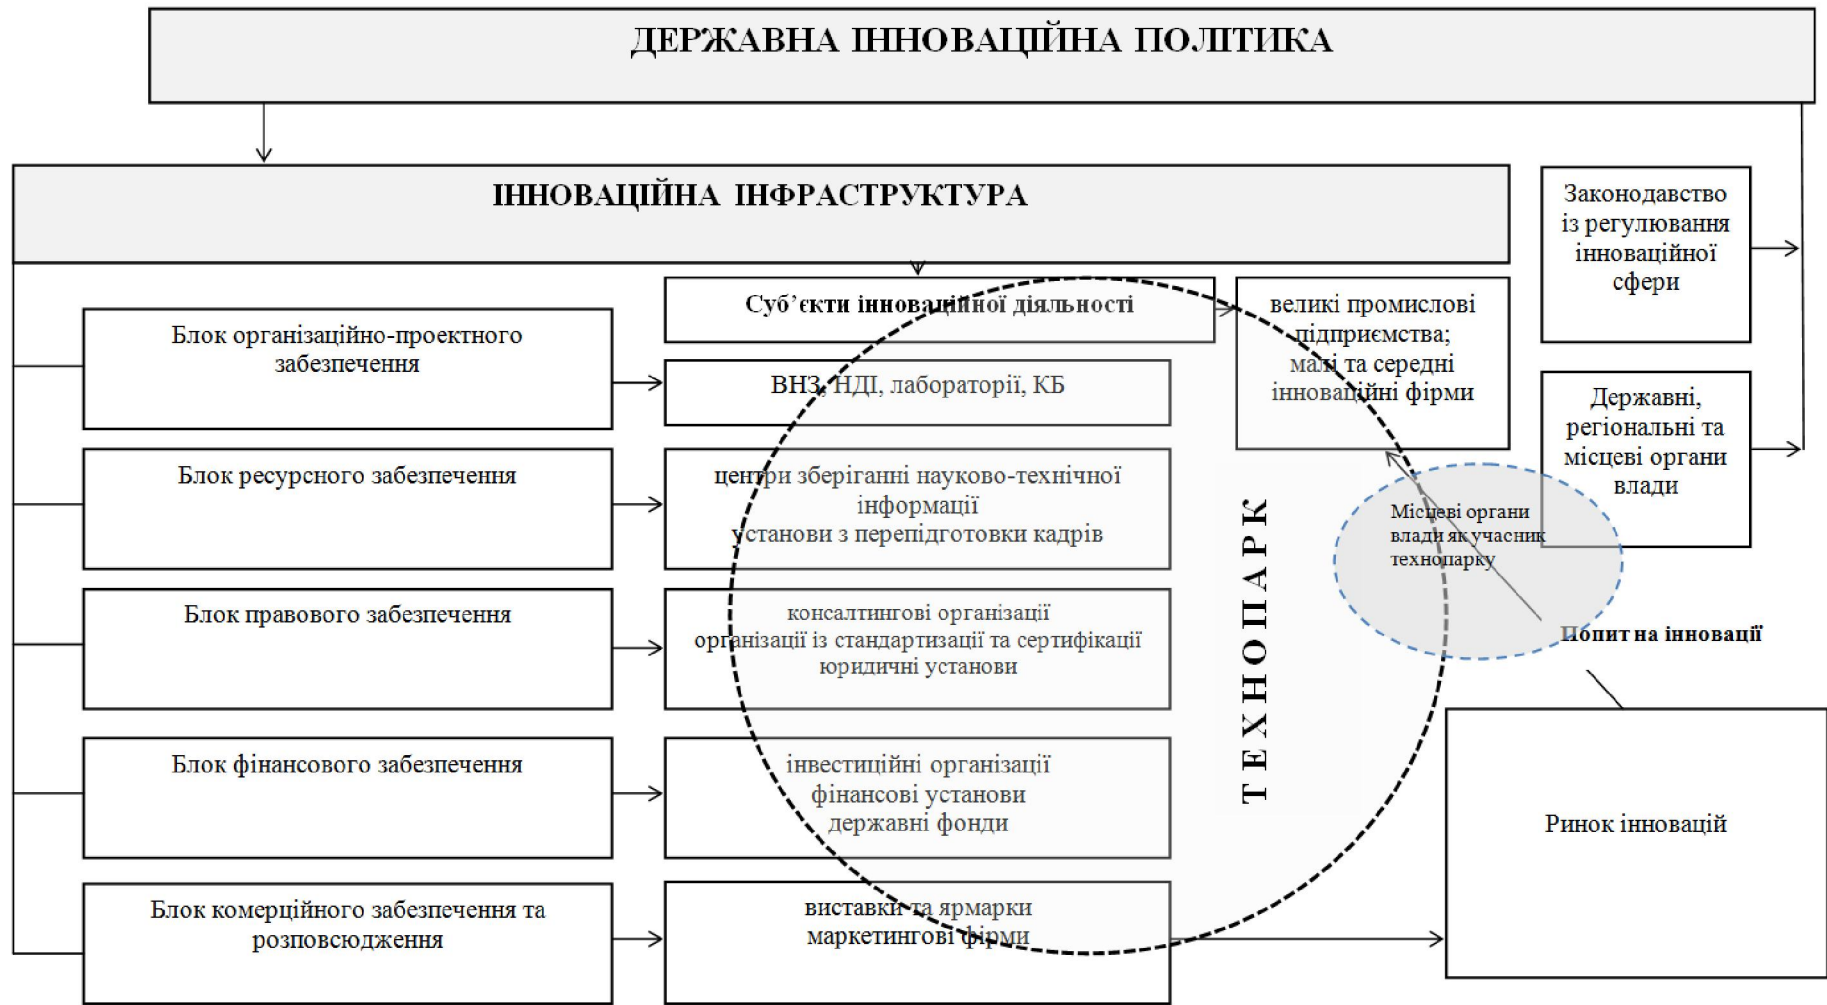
ДЕРЖАВНА ІННОВАЦІЙНА ПОЛІТИКА

ІННОВАЦІЙНА ІНФРАСТРУКТУРА

Законодавство із регулювання інноваційної сфери

Суб'єкти інноваційної діяльності

великі промислові підприємства; малі та середні інноваційні фірми

Блок організаційно-проектного забезпечення

ВНЗ, НДІ, лабораторії, КБ

Державні, регіональні та місцеві органи влади

Блок ресурсного забезпечення

центри зберіганні науково-технічної інформації
установи з перепідготовки кадрів

Місцеві органи влади як учасник технопарку

ТЕХНОПАРК

Блок правового забезпечення

консалтингові організації
організації із стандартизації та сертифікації
юридичні установи

Попит на інновації

Блок фінансового забезпечення

інвестиційні організації
фінансові установи
державні фонди

Ринок інновацій

Блок комерційного забезпечення та розповсюдження

виставки та ярмарки
маркетингові фірми